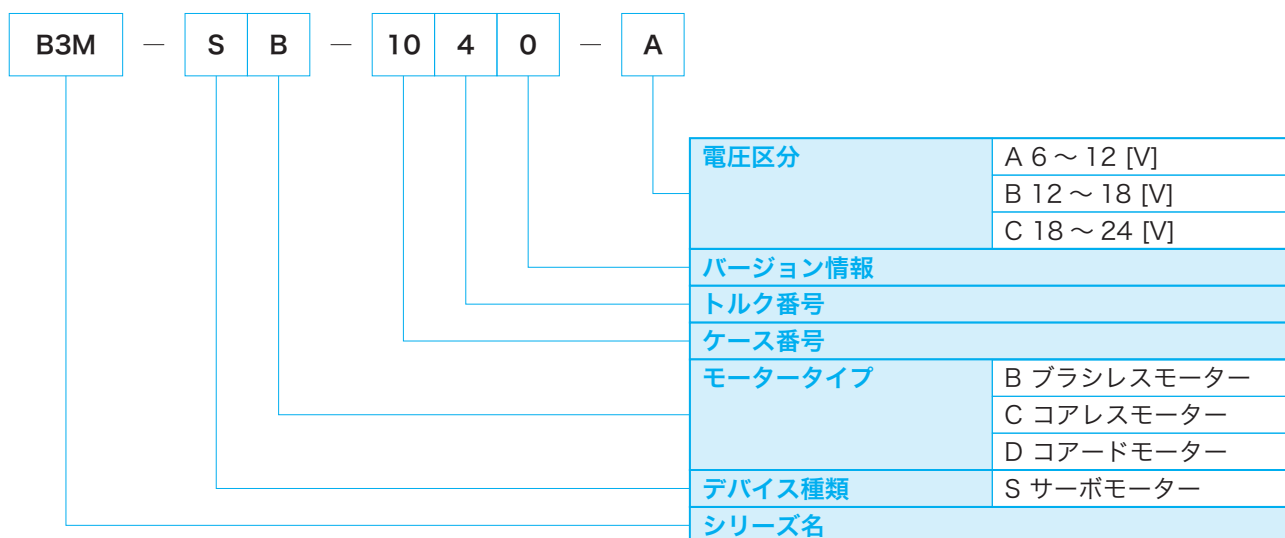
B3M — S B — 10 4 0 — A

| 電圧区分 | A 6 〜 12 [V] |
|---|---|
| | B 12 〜 18 [V] |
| | C 18 〜 24 [V] |
| バージョン情報 | |
| トルク番号 | |
| ケース番号 | |
| モータータイプ | B ブラシレスモーター |
| | C コアレスモーター |
| | D コアードモーター |
| デバイス種類 | S サーボモーター |
| シリーズ名 | |